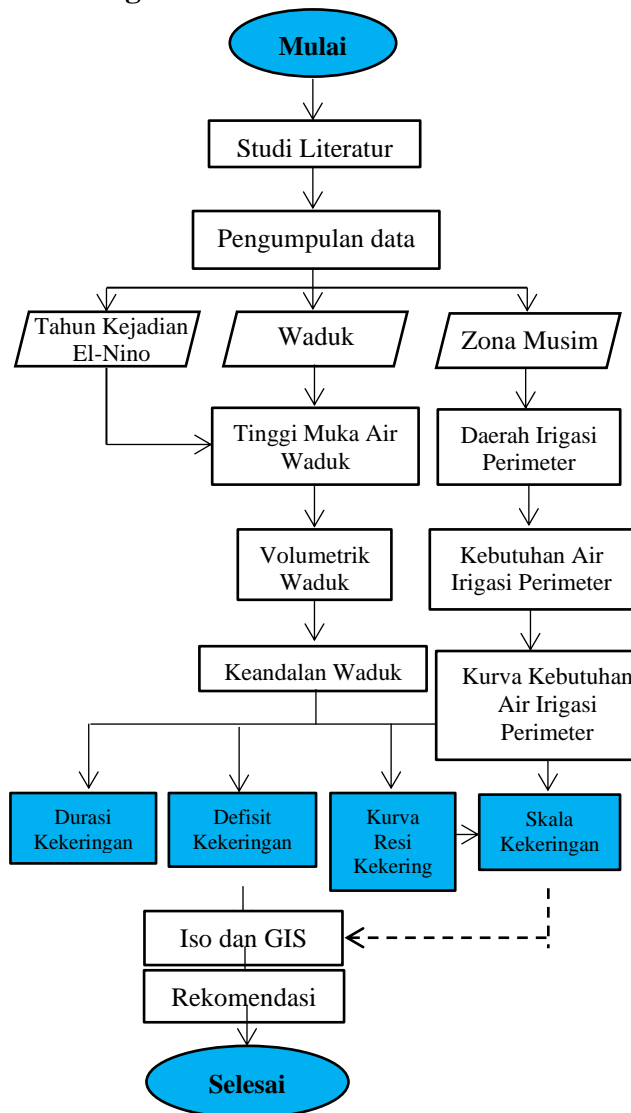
Mulai

Studi Literatur

Pengumpulan data

Tahun Kejadian El-Nino

Waduk

Zona Musim

Tinggi Muka Air Waduk

Daerah Irigasi Perimeter

Volumetrik Waduk

Kebutuhan Air Irigasi Perimeter

Keandalan Waduk

Kurva Kebutuhan Air Irigasi Perimeter

Durasi Kekeringan

Defisit Kekeringan

Kurva Resi Kekering

Skala Kekeringan

Iso dan GIS

Rekomendasi

Selesai